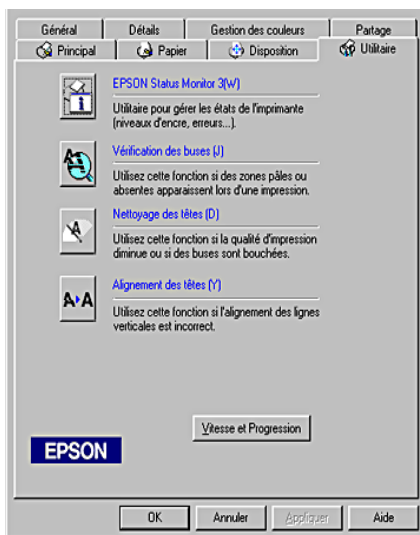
Général | Détails | Gestion des couleurs | Partage
Principal | Papier | Disposition | Utilitaire

EPSON Status Monitor 3(W)
Utilitaire pour gérer les états de l'imprimante (niveaux d'encre, erreurs...).

Vérification des buses (J)
Utilisez cette fonction si des zones pâles ou absentes apparaissent lors d'une impression.

Nettoyage des têtes (D)
Utilisez cette fonction si la qualité d'impression diminue ou si des buses sont bouchées.

A▸A
Alignement des têtes (Y)
Utilisez cette fonction si l'alignement des lignes verticales est incorrect.

Vitesse et Progression

EPSON

OK | Annuler | Appliquer | Aide